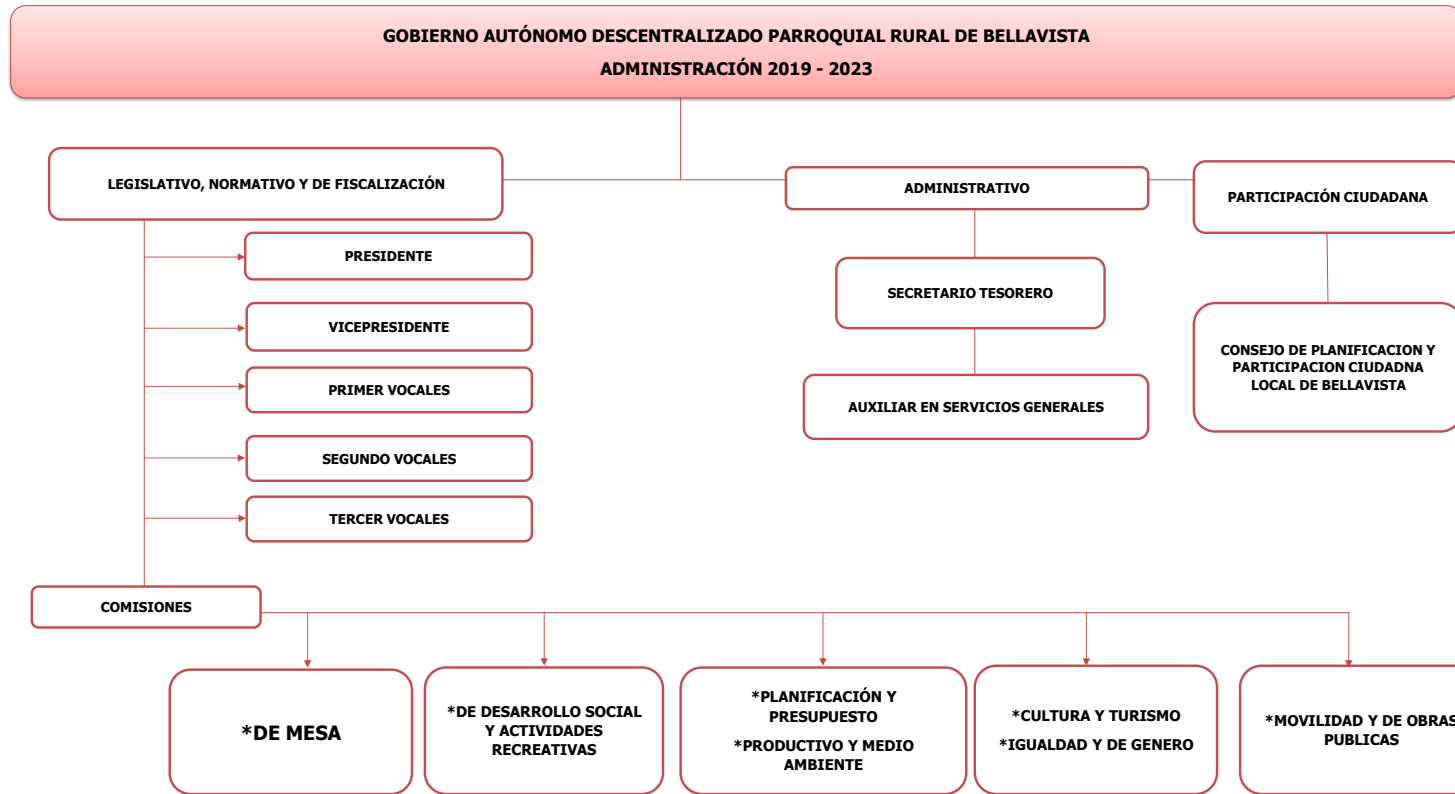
GOBIERNO AUTÓNOMO DESCENTRALIZADO PARROQUIAL RURAL DE BELLAVISTA
ADMINISTRACIÓN 2019 - 2023

LEGISLATIVO, NORMATIVO Y DE FISCALIZACIÓN

PRESIDENTE

VICEPRESIDENTE

PRIMER VOCALES

SEGUNDO VOCALES

TERCER VOCALES

ADMINISTRATIVO

SECRETARIO TESORERO

AUXILIAR EN SERVICIOS GENERALES

PARTICIPACIÓN CIUDADANA

CONSEJO DE PLANIFICACION Y PARTICIPACION CIUDADNA LOCAL DE BELLAVISTA

COMISIONES

*DE MESA

*DE DESARROLLO SOCIAL Y ACTIVIDADES RECREATIVAS

*PLANIFICACIÓN Y PRESUPUESTO
*PRODUCTIVO Y MEDIO AMBIENTE

*CULTURA Y TURISMO
*IGUALDAD Y DE GENERO

*MOVILIDAD Y DE OBRAS PUBLICAS